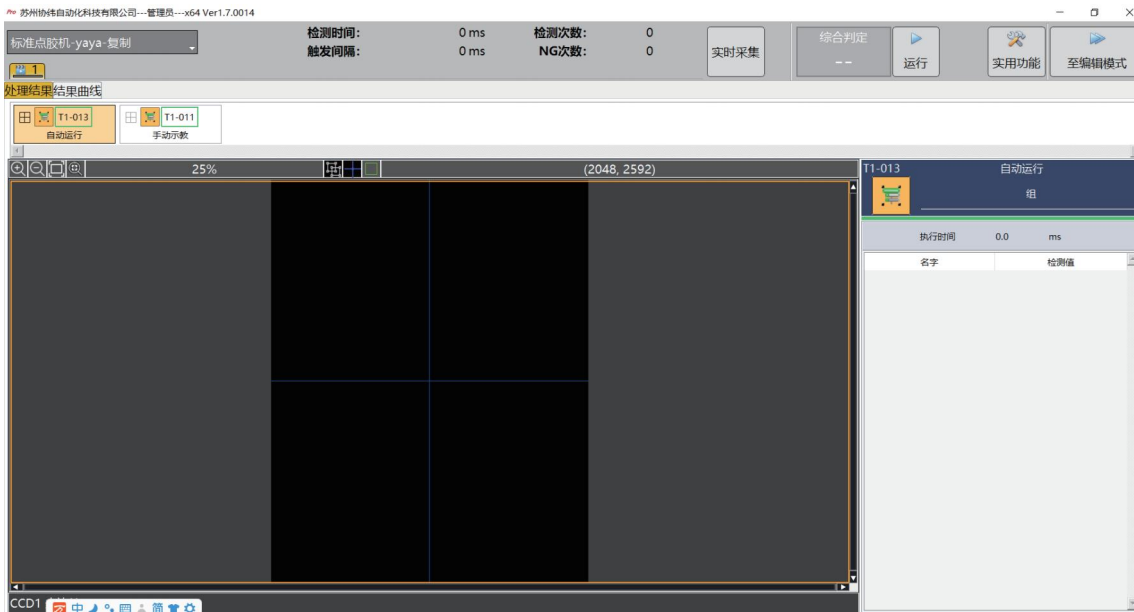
苏州协伟自动化科技有限公司---管理员---x64 Ver1.7.0014

标准点胶机-yaya-复制

检测时间: 0 ms
触发间隔: 0 ms
检测次数: 0
NG次数: 0

实时采集

综合判定
--

运行

实用功能

至编辑模式

1

处理结果 结果曲线

T1-013
自动运行

T1-011
手动示教

25%

(2048, 2592)

T1-013
自动运行
组

执行时间 0.0 ms

| 名字 | 检测值 |
|---|---|

CCD1

中